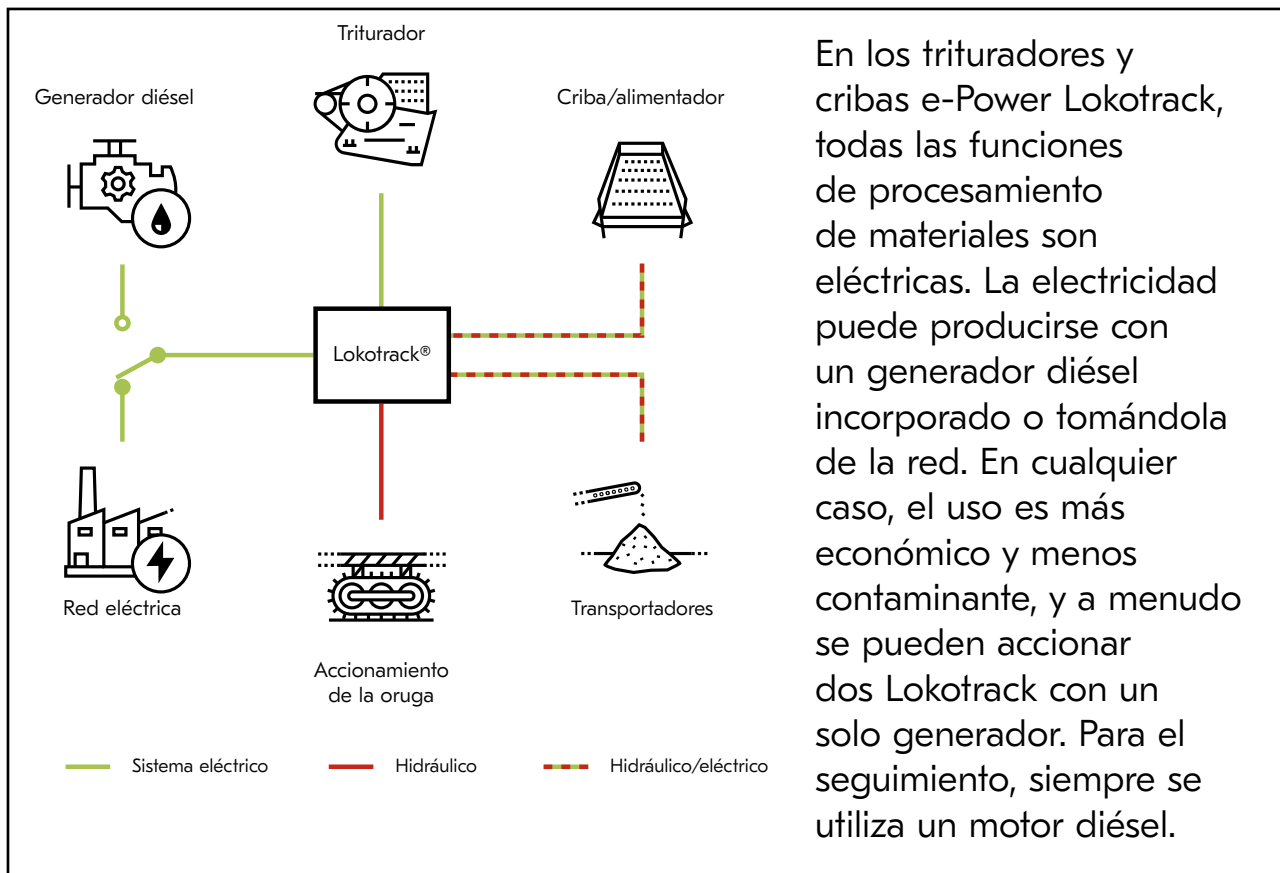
Triturador

Generador diésel

Criba/alimentador

Lokotrack®

Red eléctrica

Accionamiento de la oruga

Transportadores

Sistema eléctrico

Hidráulico

Hidráulico/eléctrico

En los trituradores y cribas e-Power Lokotrack, todas las funciones de procesamiento de materiales son eléctricas. La electricidad puede producirse con un generador diésel incorporado o tomándola de la red. En cualquier caso, el uso es más económico y menos contaminante, y a menudo se pueden accionar dos Lokotrack con un solo generador. Para el seguimiento, siempre se utiliza un motor diésel.